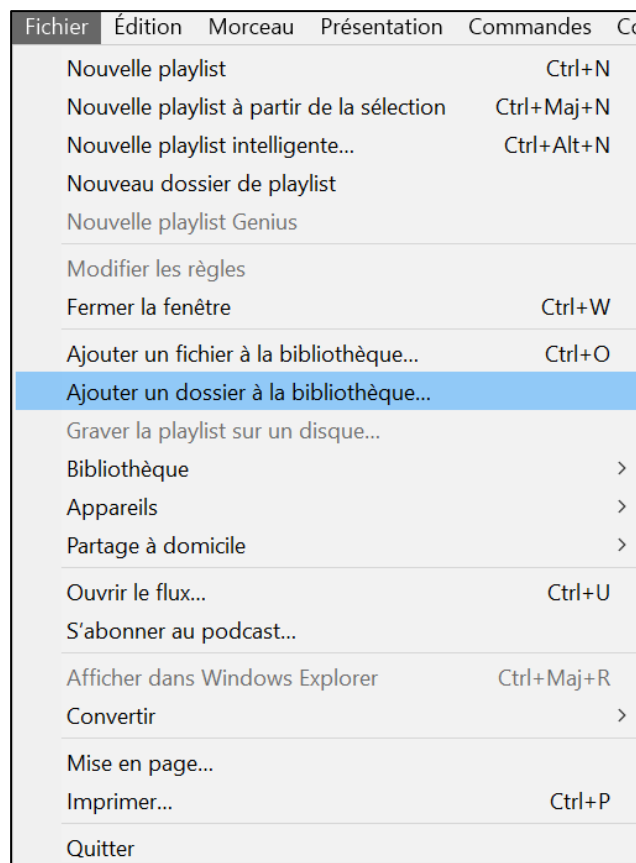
Fichier Édition Morceau Présentation Commandes C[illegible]

Nouvelle playlist Ctrl+N
Nouvelle playlist à partir de la sélection Ctrl+Maj+N
Nouvelle playlist intelligente... Ctrl+Alt+N
Nouveau dossier de playlist
Nouvelle playlist Genius

Modifier les règles
Fermer la fenêtre Ctrl+W

Ajouter un fichier à la bibliothèque... Ctrl+O
Ajouter un dossier à la bibliothèque...
Graver la playlist sur un disque...
Bibliothèque >
Appareils >
Partage à domicile >

Ouvrir le flux... Ctrl+U
S'abonner au podcast...

Afficher dans Windows Explorer Ctrl+Maj+R
Convertir >

Mise en page...
Imprimer... Ctrl+P

Quitter